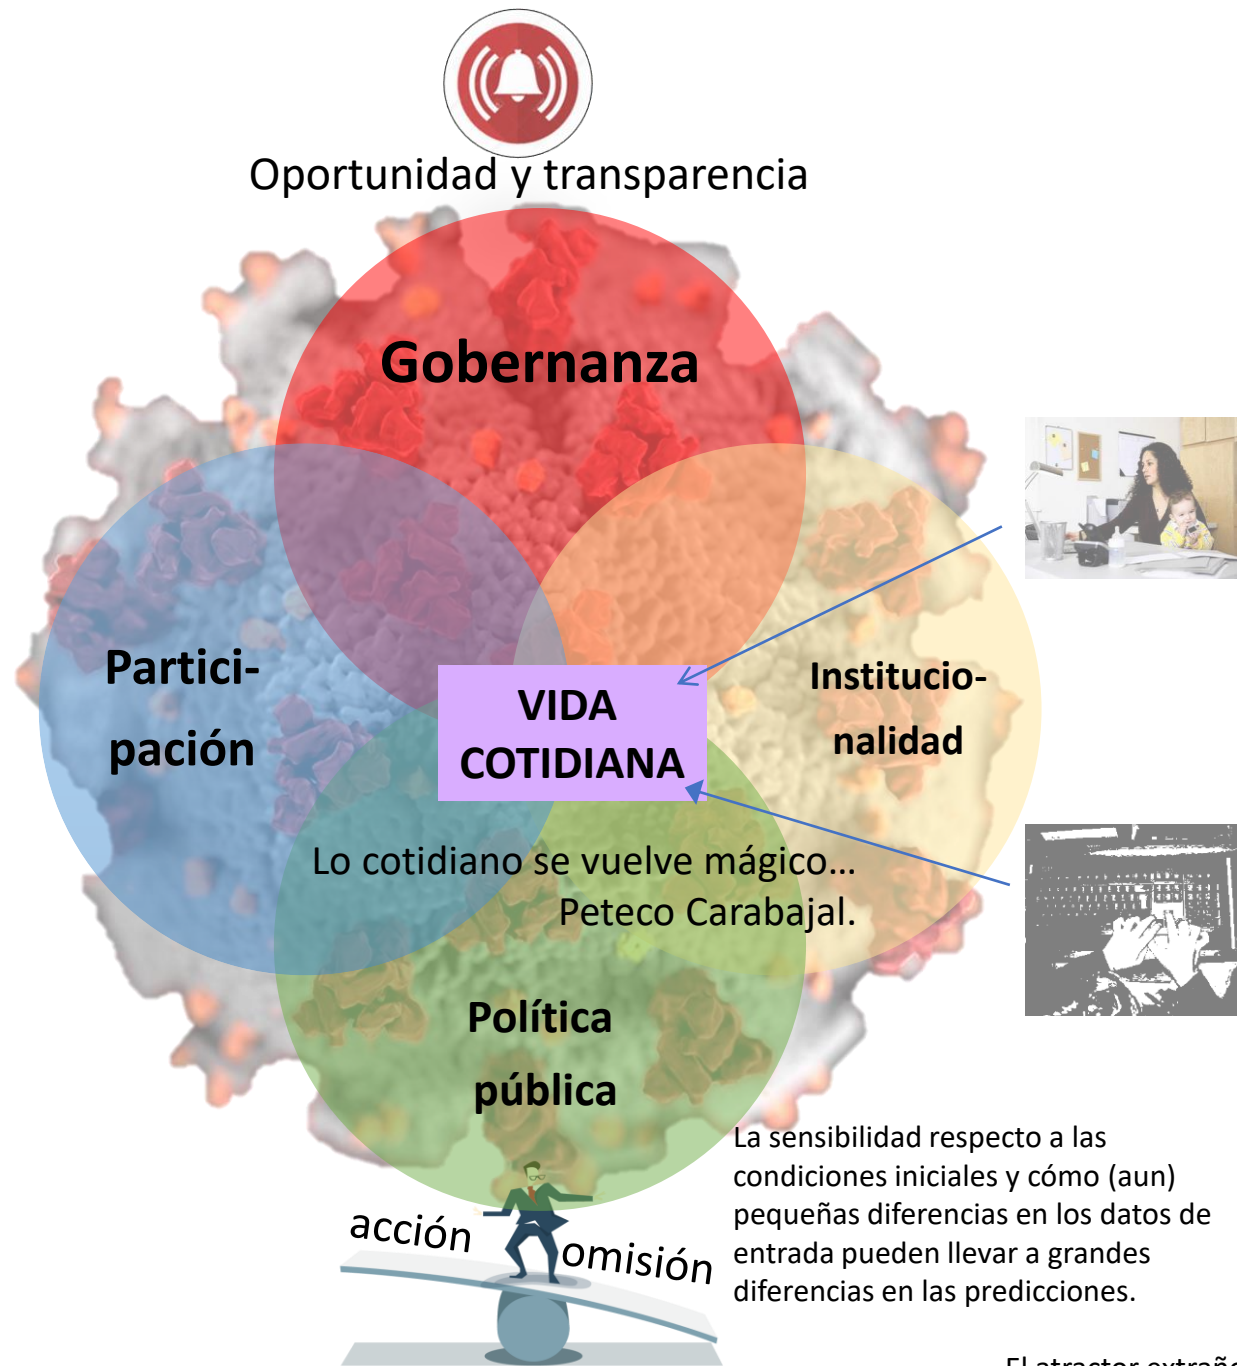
Oportunidad y transparencia

Gobernanza

Partici-
pación

VIDA
COTIDIANA

Institucio-
nalidad

Lo cotidiano se vuelve mágico…
Peteco Carabajal.

Política
pública

acción

omisión

La sensibilidad respecto a las condiciones iniciales y cómo (aun) pequeñas diferencias en los datos de entrada pueden llevar a grandes diferencias en las predicciones.

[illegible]